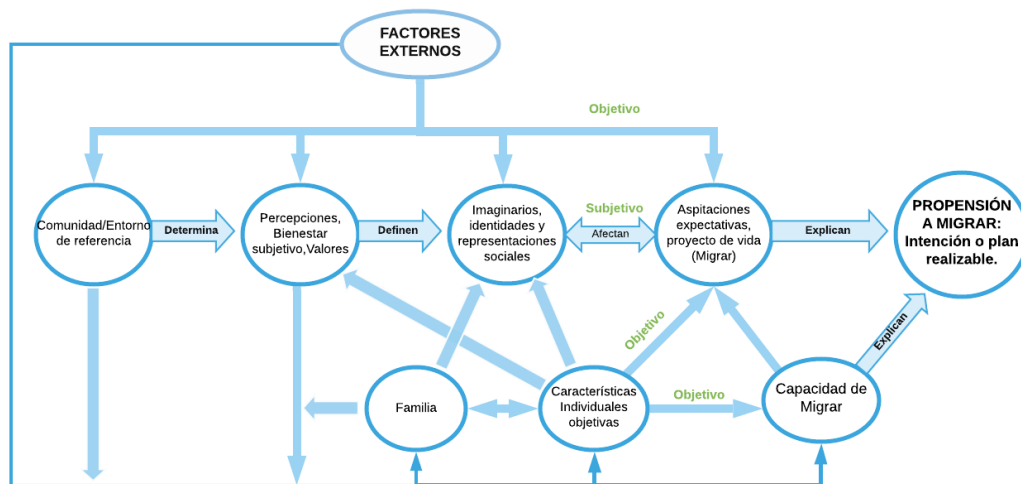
FACTORES EXTERNOS

Objetivo

Comunidad/Entorno de referencia

Determina

Percepciones, Bienestar subjetivo,Valores

Definen

Imaginarios, identidades y representaciones sociales

Subjetivo

Afectan

Aspitaciones expectativas, proyecto de vida (Migrar)

Explican

PROPENSIÓN A MIGRAR: Intención o plan realizable.

Objetivo

Explican

Familia

Características Individuales objetivas

Objetivo

Capacidad de Migrar